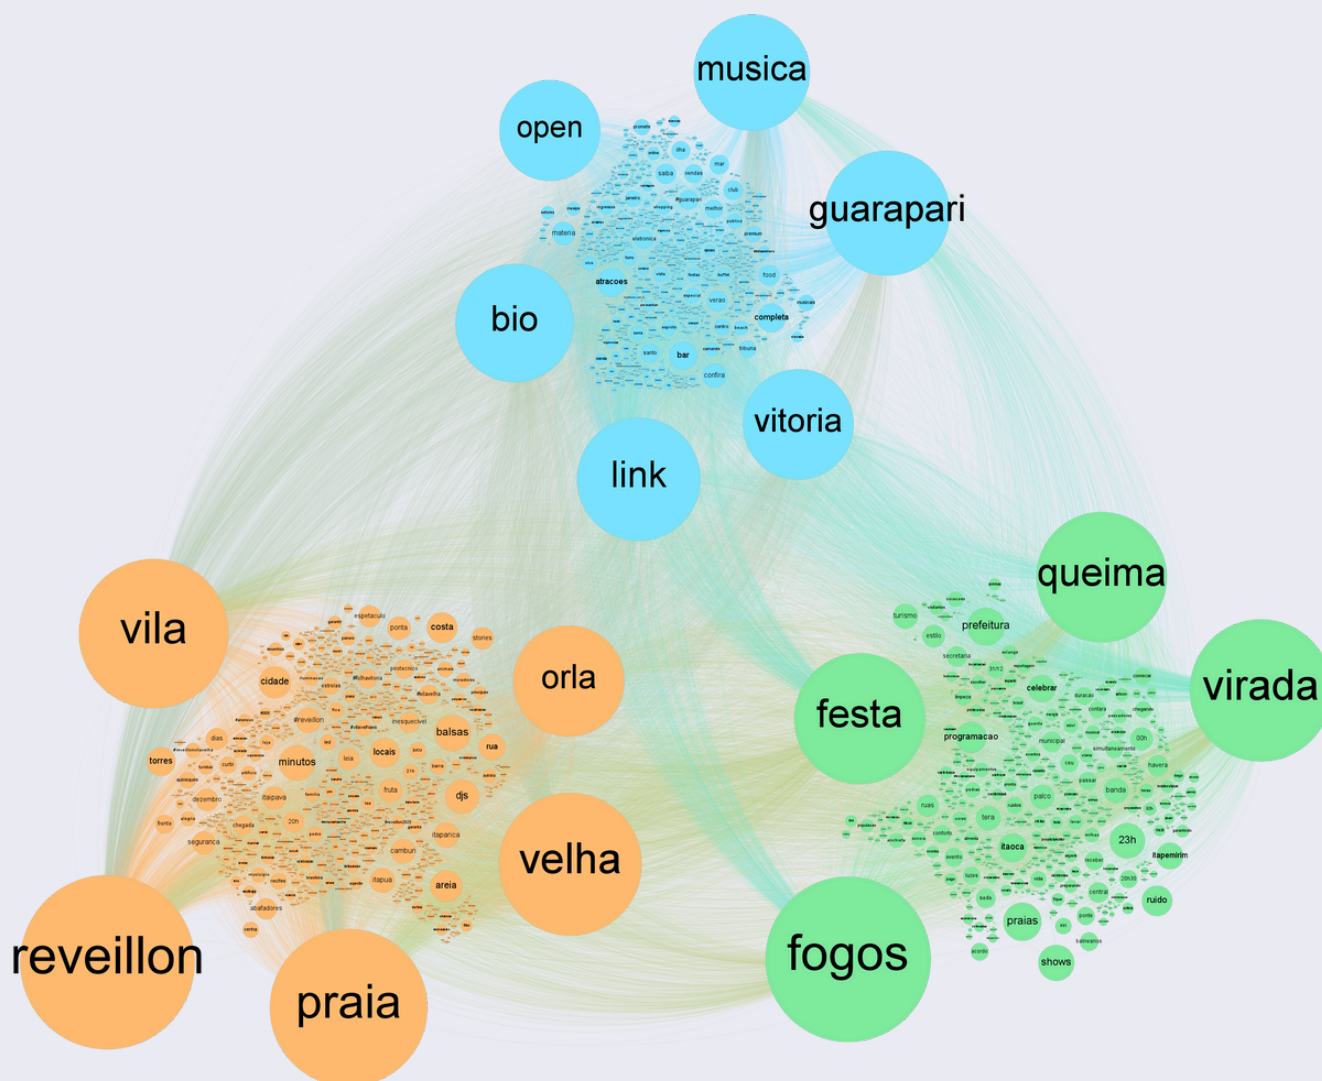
musica

open

guarapari

bio

vitoria

link

atracoes

completa

bar

confira

vila

orla

cidade

costa

balsas

minutos

locais

torres

rua

djs

velha

reveillon

praia

areia

queima

virada

festa

prefeitura

celebrar

programacao

banda

palco

23h

itaoca

fogos

praias

shows

ruido